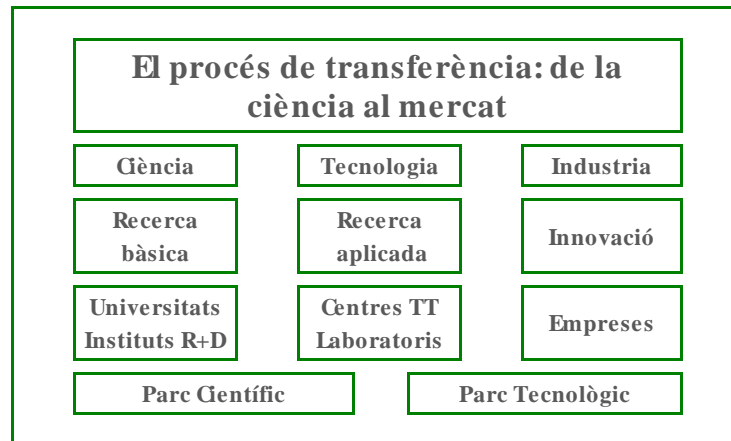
El procés de transferència: de la ciència al mercat

| Ciència | Tecnologia | Industria |
|---|---|---|
| Recerca bàsica | Recerca aplicada | Innovació |
| Universitats Instituts R+D | Centres TT Laboratoris | Empreses |

Parc Científic

Parc Tecnològic